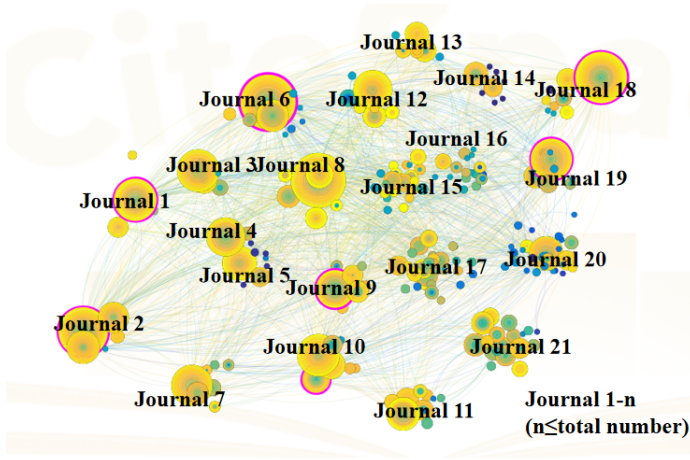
Journal 13
Journal 14
Journal 18
Journal 6
Journal 12
Journal 16
Journal 3
Journal 8
Journal 19
Journal 1
Journal 15
Journal 4
Journal 20
Journal 5
Journal 17
Journal 9
Journal 2
Journal 10
Journal 21
Journal 7
Journal 11
Journal 1-n
(n≤total number)